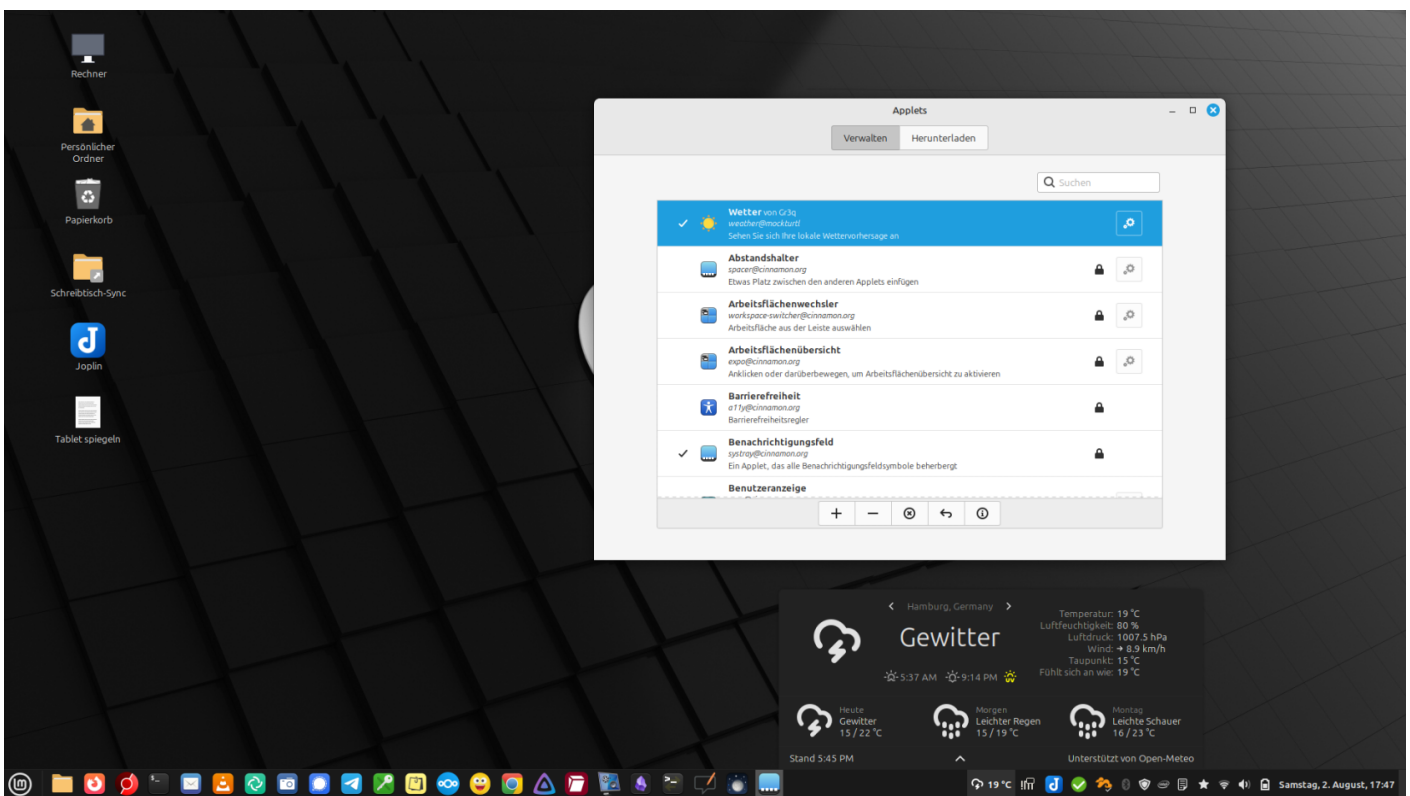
Rechner

Persönlicher Ordner

Papierkorb

Schreibtisch-Sync

Joplin

Tablet spiegeln

Applets

Verwalten | Herunterladen

Suchen

Wetter von Gr3q
weather@mockturtl
Sehen Sie sich Ihre lokale Wettervorhersage an

Abstandshalter
spacer@cinnamon.org
Etwas Platz zwischen den anderen Applets einfügen

Arbeitsflächenwechsler
workspace-switcher@cinnamon.org
Arbeitsfläche aus der Leiste auswählen

Arbeitsflächenübersicht
expo@cinnamon.org
Anklicken oder darüberbewegen, um Arbeitsflächenübersicht zu aktivieren

Barrierefreiheit
a11y@cinnamon.org
Barrierefreiheitsregler

Benachrichtigungsfeld
systray@cinnamon.org
Ein Applet, das alle Benachrichtigungsfeldsymbole beherbergt

Benutzeranzeige

Hamburg, Germany

Gewitter

5:37 AM 9:14 PM

Temperatur: 19 °C
Luftfeuchtigkeit: 80 %
Luftdruck: 1007.5 hPa
Wind: → 8.9 km/h
Taupunkt: 15 °C
Fühlt sich an wie: 19 °C

Heute
Gewitter
15 / 22 °C

Morgen
Leichter Regen
15 / 19 °C

Montag
Leichte Schauer
16 / 23 °C

Stand 5:45 PM

Unterstützt von Open-Meteo

19 °C

Samstag, 2. August, 17:47